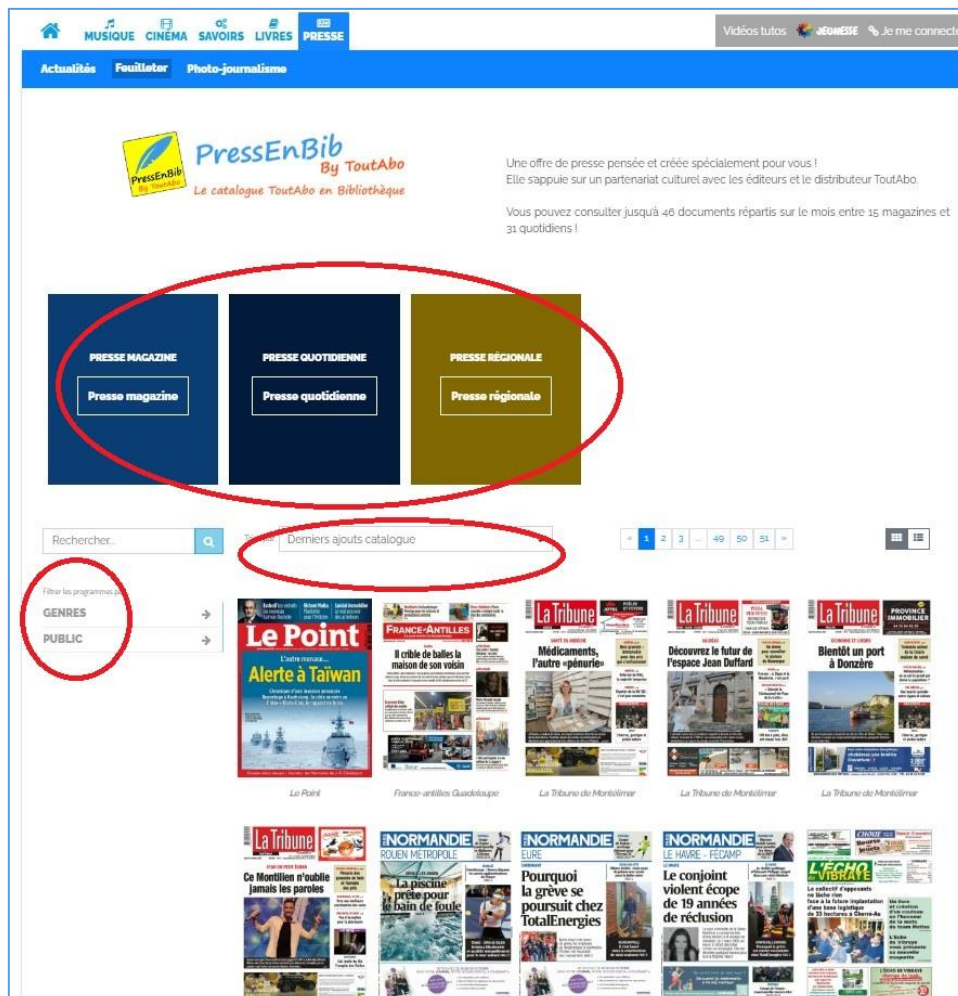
MUSIQUE CINÉMA SAVOIRS LIVRES PRESSE

Vidéos tutos Je me connecte

Actualités Feuilleter Photo-journalisme

PressEnBib By ToutAbo
PressEnBib By ToutAbo
Le catalogue ToutAbo en Bibliothèque

Une offre de presse pensée et créée spécialement pour vous !
Elle sappuie sur un partenariat culturel avec les éditeurs et le distributeur ToutAbo.

Vous pouvez consulter jusqu'à 46 documents répartis sur le mois entre 15 magazines et 31 quotidiens !

PRESSE MAGAZINE
Presse magazine

PRESSE QUOTIDIENNE
Presse quotidienne

PRESSE RÉGIONALE
Presse régionale

Rechercher...

Trier Derniers ajouts catalogue

« 1 2 3 ... 49 50 51 »

Filtrer les programmes par
GENRES
PUBLIC

Le Point
L'autre menace...
Alerte à Taiwan

FRANCE-ANTILLES
Il crible de balles la maison de son voisin

La Tribune
Médicaments, l'autre «pénurie»

La Tribune
Découvrez le futur de l'espace Jean Duffard

La Tribune
PROVINCE IMMOBILIER
Bientôt un port à Donzère

Le Point
France-antilles Guadeloupe
La Tribune de Montélimar
La Tribune de Montélimar
La Tribune de Montélimar

La Tribune
Ce Montilien n'oublie jamais les paroles

NORMANDIE
ROUEN MÉTROPOLE
La piscine prête pour le bain de foule

NORMANDIE
EURE
Pourquoi la grève se poursuit chez TotalEnergies

NORMANDIE
LE HAVRE - FECAMP
Le conjoint violent écope de 19 années de réclusion

L'ÉCHO VIBRATE